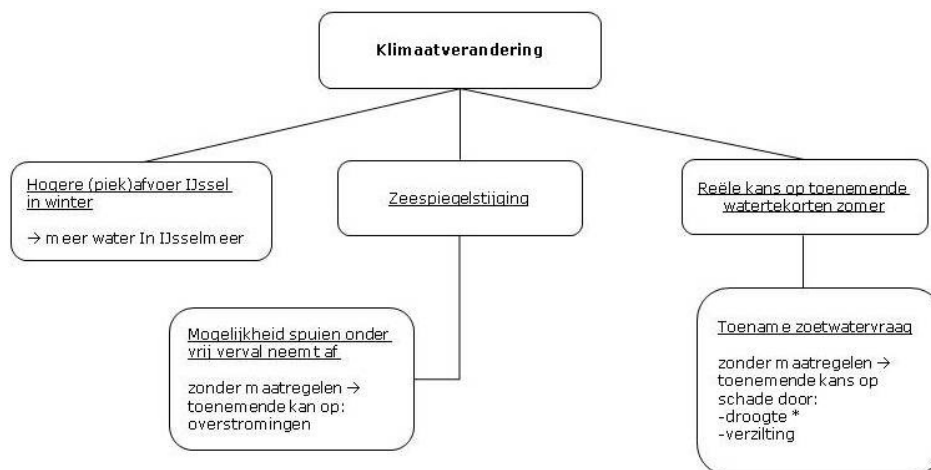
Klimaatverandering

Hogere (piek)afvoer IJssel in winter

→ meer water In IJsselmeer

Zeespiegelstijging

Reële kans op toenemende watertekorten zomer

Mogelijkheid spuien onder vrij verval neemt af

zonder maatregelen → toenemende kan op: overstromingen

Toename zoetwatervraag

zonder maatregelen → toenemende kans op schade door:
-droogte *
-verzilting